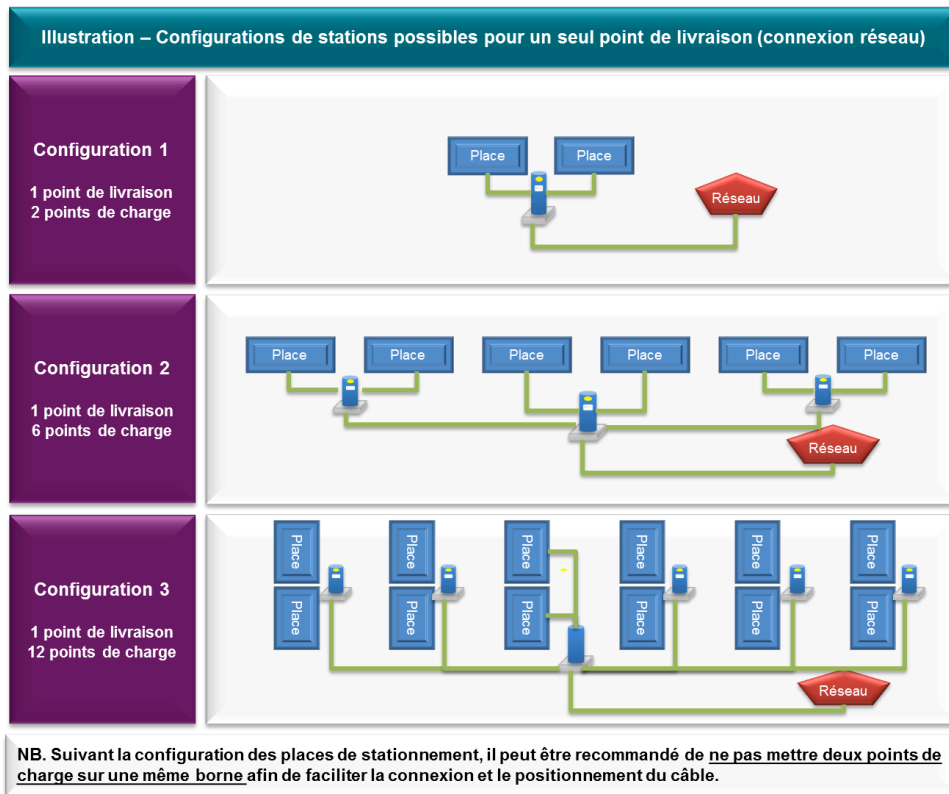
Illustration – Configurations de stations possibles pour un seul point de livraison (connexion réseau)

Configuration 1

1 point de livraison
2 points de charge

Place
Place
Réseau

Configuration 2

1 point de livraison
6 points de charge

Place
Place
Place
Place
Place
Place
Réseau

Configuration 3

1 point de livraison
12 points de charge

Place
Place
Place
Place
Place
Place
Place
Place
Place
Place
Place
Place
Réseau

NB. Suivant la configuration des places de stationnement, il peut être recommandé de ne pas mettre deux points de charge sur une même borne afin de faciliter la connexion et le positionnement du câble.